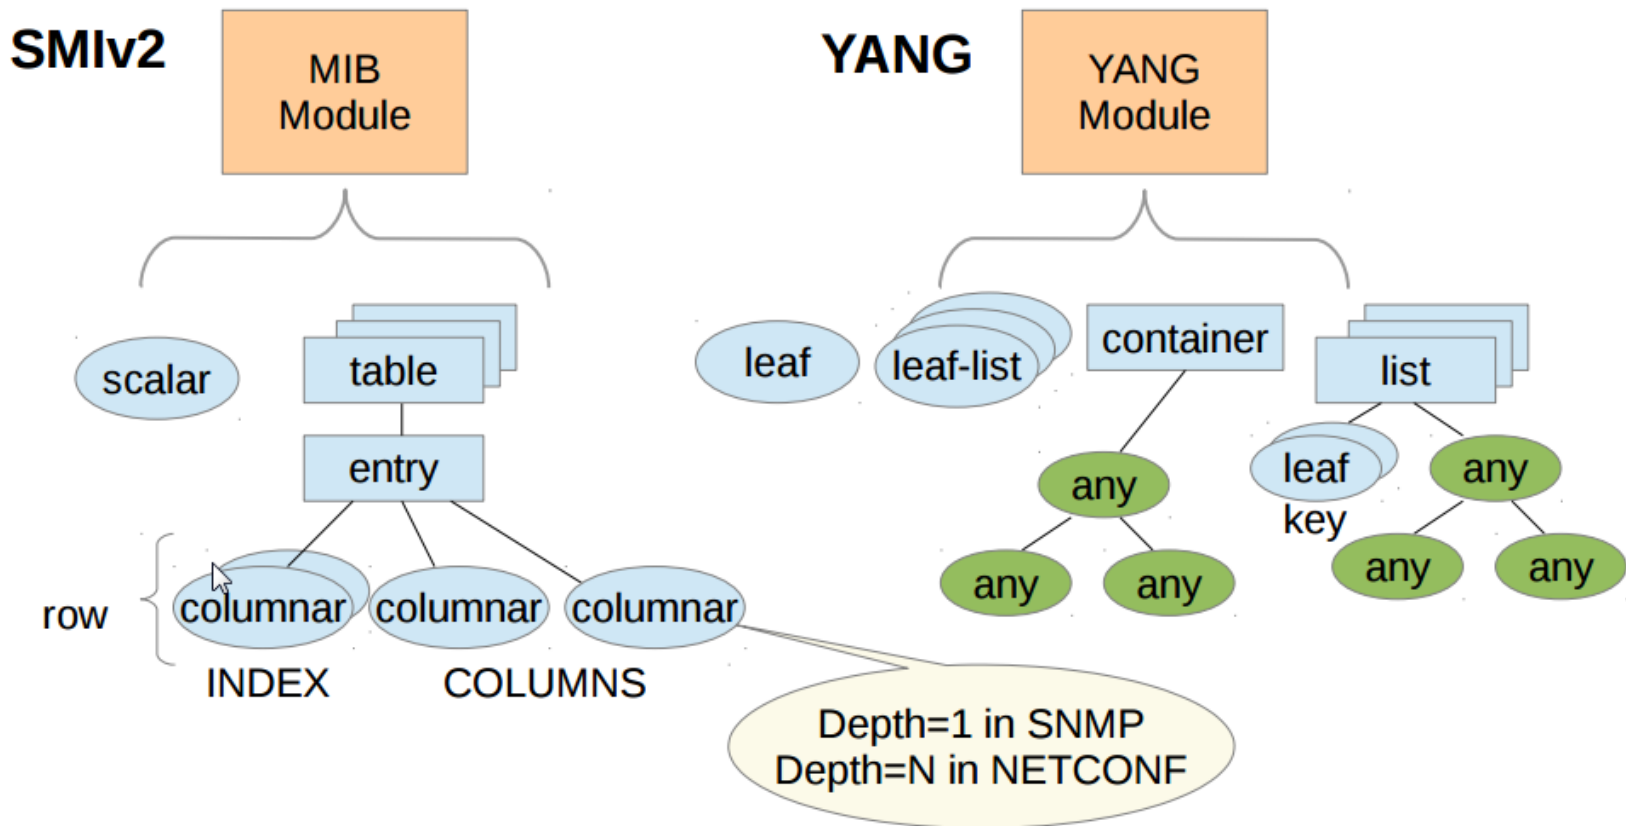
SMIv2

MIB Module

scalar

table

entry

row

columnar

columnar

columnar

INDEX

COLUMNS

YANG

YANG Module

leaf

leaf-list

container

list

any

any

any

leaf

key

any

any

any

Depth=1 in SNMP
Depth=N in NETCONF